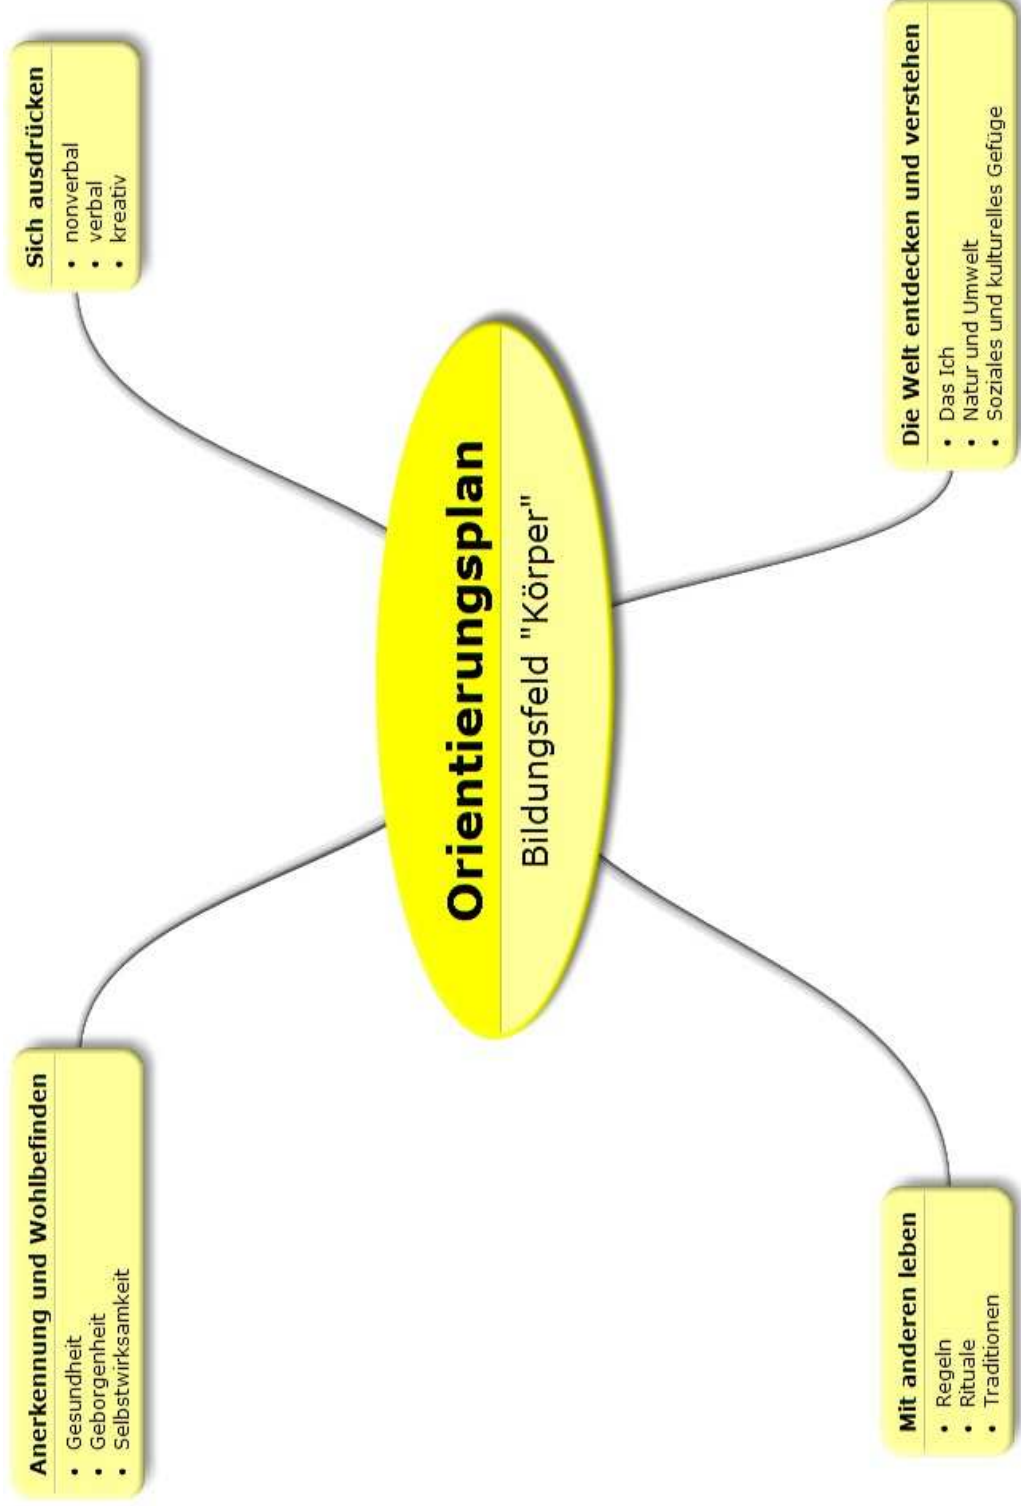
Orientierungsplan

Bildungsfeld "Körper"

Anerkennung und Wohlbefinden
• Gesundheit
• Geborgenheit
• Selbstwirksamkeit

Sich ausdrücken
• nonverbal
• verbal
• kreativ

Mit anderen leben
• Regeln
• Rituale
• Traditionen

Die Welt entdecken und verstehen
• Das Ich
• Natur und Umwelt
• Soziales und kulturelles Gefüge